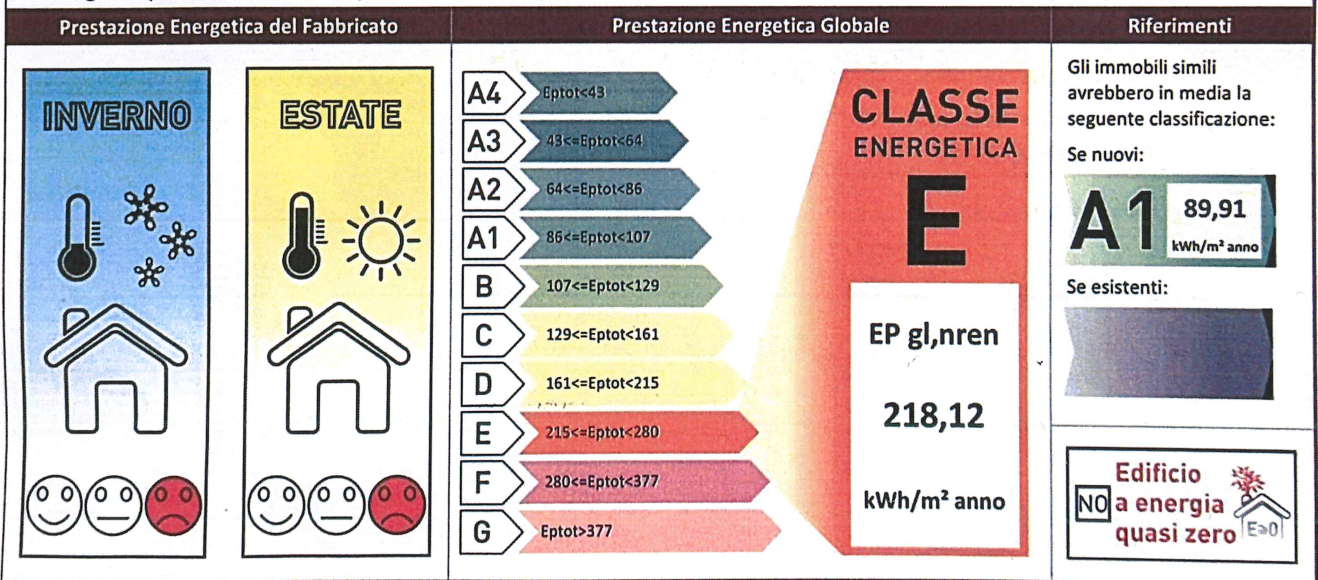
Prestazione Energetica del Fabbricato

INVERNO

ESTATE

Prestazione Energetica Globale

A4 Eptot<43
A3 43<=Eptot<64
A2 64<=Eptot<86
A1 86<=Eptot<107
B 107<=Eptot<129
C 129<=Eptot<161
D 161<=Eptot<215
E 215<=Eptot<280
F 280<=Eptot<377
G Eptot>377

CLASSE ENERGETICA
E

EP gl,nren

218,12

kWh/m² anno

Riferimenti

Gli immobili simili avrebbero in media la seguente classificazione:

Se nuovi:

A1 89,91 kWh/m² anno

Se esistenti:

Edificio
NO a energia quasi zero
E≥0